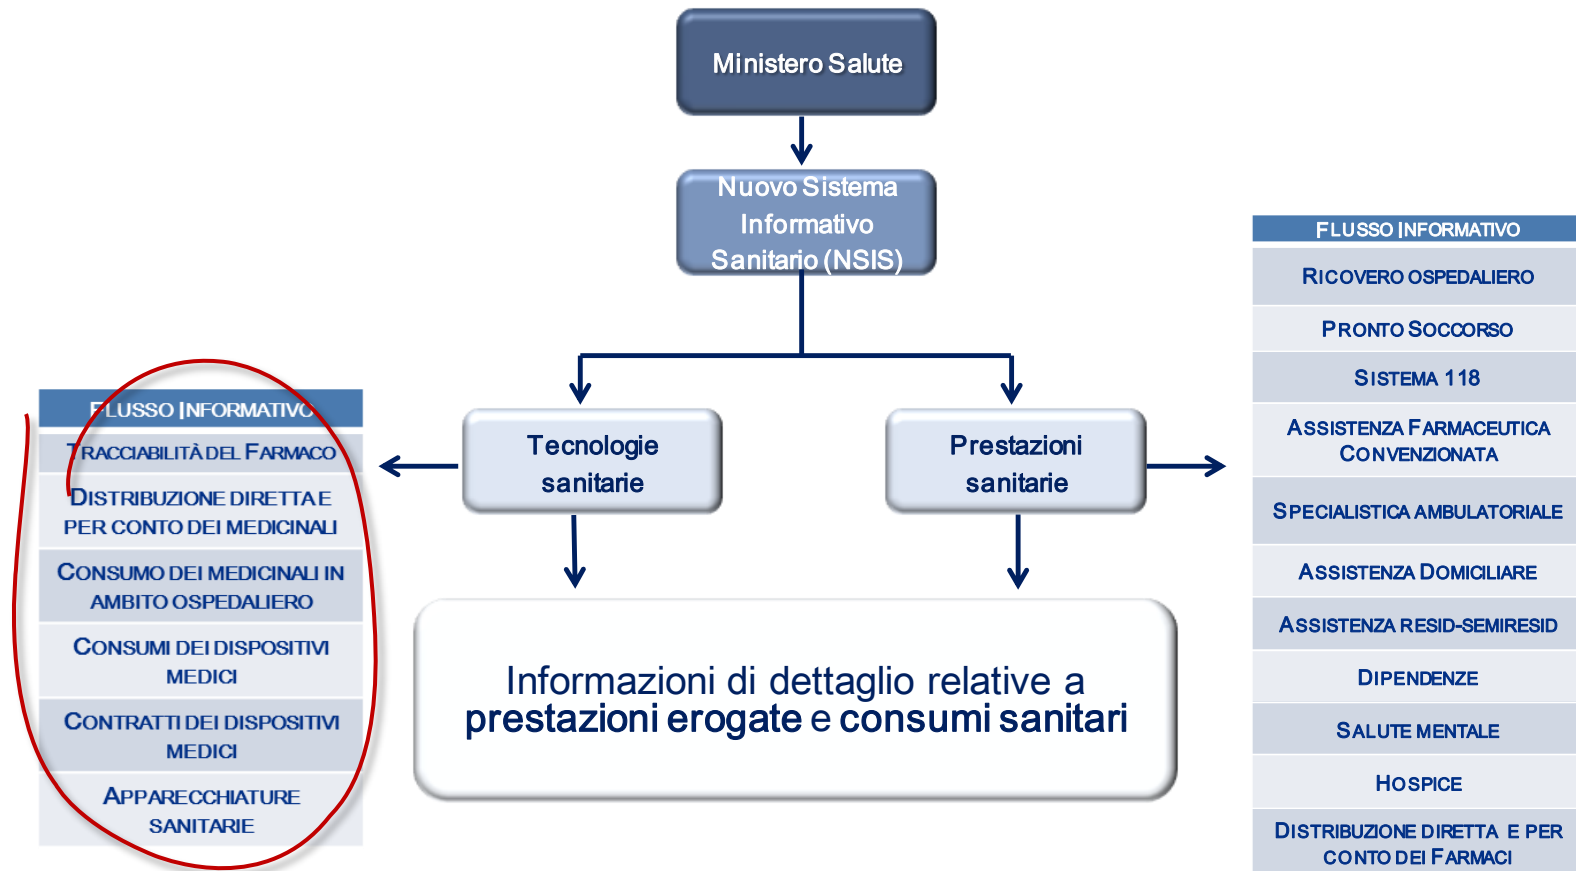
Ministero Salute

Nuovo Sistema Informativo Sanitario (NSIS)

Tecnologie sanitarie

Prestazioni sanitarie

Informazioni di dettaglio relative a prestazioni erogate e consumi sanitari

| FLUSSO INFORMATIVO |
|---|
| TRACCIABILITÀ DEL FARMACO |
| DISTRIBUZIONE DIRETTA E PER CONTO DEI MEDICINALI |
| CONSUMO DEI MEDICINALI IN AMBITO OSPEDALIERO |
| CONSUMI DEI DISPOSITIVI MEDICI |
| CONTRATTI DEI DISPOSITIVI MEDICI |
| APPARECCHIATURE SANITARIE |

| FLUSSO INFORMATIVO |
|---|
| RICOVERO OSPEDALIERO |
| PRONTO SOCCORSO |
| SISTEMA 118 |
| ASSISTENZA FARMACEUTICA CONVENZIONATA |
| SPECIALISTICA AMBULATORIALE |
| ASSISTENZA DOMICILIARE |
| ASSISTENZA RESID-SEMIRESID |
| DIPENDENZE |
| SALUTE MENTALE |
| HOSPICE |
| DISTRIBUZIONE DIRETTA E PER CONTO DEI FARMACI |